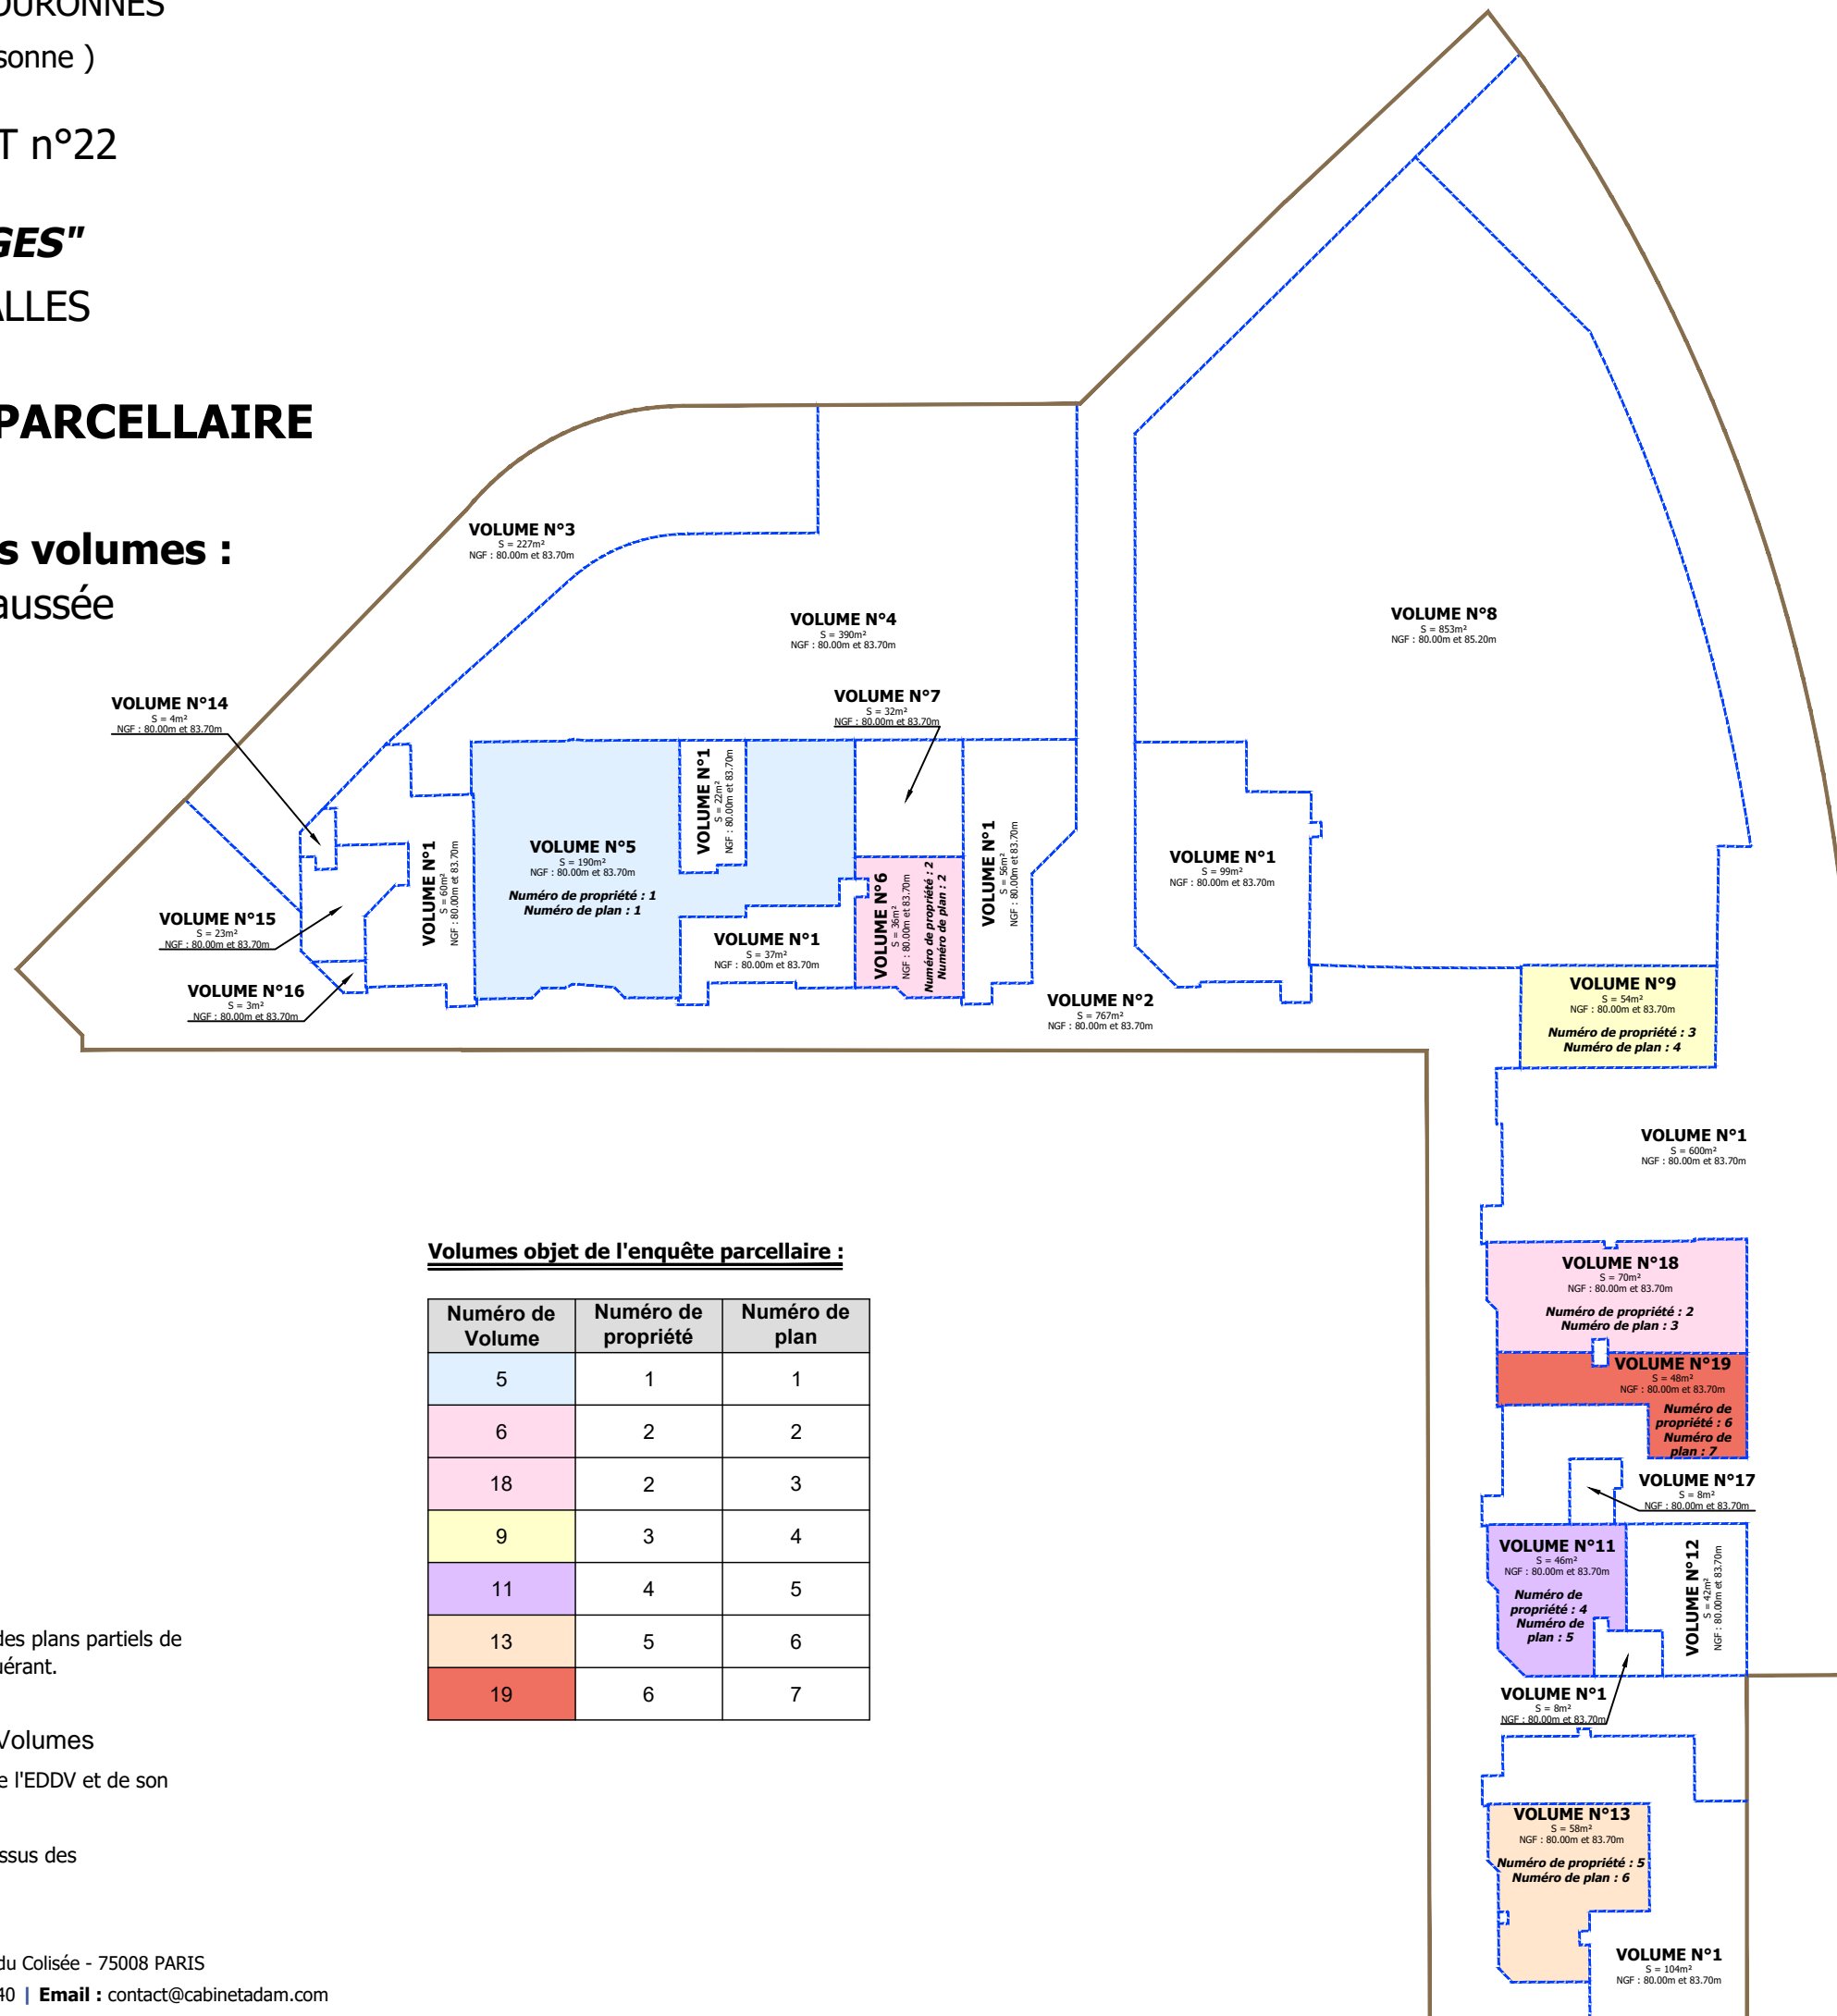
OURONNES
sonne )

T n°22

GES"
ALLES

PARCELLAIRE

s volumes :
aussée

VOLUME N°3
S = 227m²
NGF : 80.00m et 83.70m

VOLUME N°4
S = 390m²
NGF : 80.00m et 83.70m

VOLUME N°8
S = 853m²
NGF : 80.00m et 85.20m

VOLUME N°7
S = 32m²
NGF : 80.00m et 83.70m

VOLUME N°14
S = 4m²
NGF : 80.00m et 83.70m

VOLUME N°1
S = 22m²
NGF : 80.00m et 83.70m

VOLUME N°5
S = 190m²
NGF : 80.00m et 83.70m
Numéro de propriété : 1
Numéro de plan : 1

VOLUME N°1
S = 60m²
NGF : 80.00m et 83.70m

VOLUME N°6
S = 36m²
NGF : 80.00m et 83.70m
Numéro de propriété : 2
Numéro de plan : 2

VOLUME N°1
S = 56m²
NGF : 80.00m et 83.70m

VOLUME N°1
S = 99m²
NGF : 80.00m et 83.70m

VOLUME N°15
S = 23m²
NGF : 80.00m et 83.70m

VOLUME N°1
S = 37m²
NGF : 80.00m et 83.70m

VOLUME N°16
S = 3m²
NGF : 80.00m et 83.70m

VOLUME N°2
S = 767m²
NGF : 80.00m et 83.70m

VOLUME N°9
S = 54m²
NGF : 80.00m et 83.70m
Numéro de propriété : 3
Numéro de plan : 4

VOLUME N°1
S = 600m²
NGF : 80.00m et 83.70m

Volumes objet de l'enquête parcellaire :

| Numéro de Volume | Numéro de propriété | Numéro de plan |
|---|---|---|
| 5 | 1 | 1 |
| 6 | 2 | 2 |
| 18 | 2 | 3 |
| 9 | 3 | 4 |
| 11 | 4 | 5 |
| 13 | 5 | 6 |
| 19 | 6 | 7 |

VOLUME N°18
S = 70m²
NGF : 80.00m et 83.70m
Numéro de propriété : 2
Numéro de plan : 3

VOLUME N°19
S = 48m²
NGF : 80.00m et 83.70m
Numéro de propriété : 6
Numéro de plan : 7

VOLUME N°17
S = 8m²
NGF : 80.00m et 83.70m

VOLUME N°11
S = 46m²
NGF : 80.00m et 83.70m
Numéro de propriété : 4
Numéro de plan : 5

VOLUME N°12
S = 42m²
NGF : 80.00m et 83.70m

des plans partiels de
érant.

VOLUME N°1
S = 8m²
NGF : 80.00m et 83.70m

Volumes
e l'EDDV et de son

ssus des

VOLUME N°13
S = 58m²
NGF : 80.00m et 83.70m
Numéro de propriété : 5
Numéro de plan : 6

VOLUME N°1
S = 104m²
NGF : 80.00m et 83.70m

du Colisée - 75008 PARIS
40 | Email : contact@cabinetadam.com